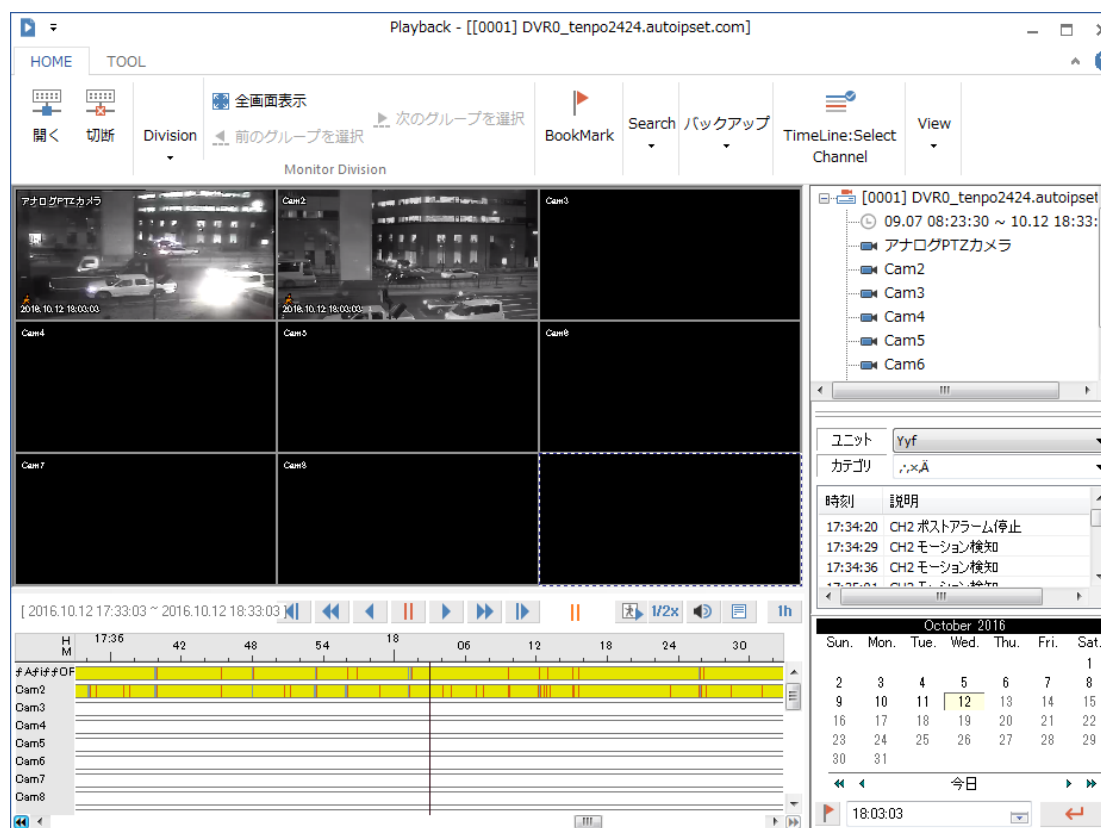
Playback - [[0001] DVR0_tenpo2424.autoipset.com]

HOME TOOL

開く 切断 Division 全画面表示 前のグループを選択 次のグループを選択 Monitor Division BookMark Search バックアップ TimeLine:Select Channel View

アナログPTZカメラ
2016.10.12 18:00:03
Cam2
2016.10.12 18:00:03
Cam3
Cam4
Cam5
Cam6
Cam7
Cam8

[0001] DVR0_tenpo2424.autoipset
09.07 08:23:30 ~ 10.12 18:33:
アナログPTZカメラ
Cam2
Cam3
Cam4
Cam5
Cam6

ユニット Yyf
カテゴリ ,·,×,Ä

| 時刻 | 説明 |
|---|---|
| 17:34:20 | CH2 ポストアラーム停止 |
| 17:34:29 | CH2 モーション検知 |
| 17:34:36 | CH2 モーション検知 |

[ 2016.10.12 17:33:03 ~ 2016.10.12 18:33:03 ]
1/2x 1h

H M 17:36 42 48 54 18 06 12 18 24 30
ﾁAﾁﾞﾁﾞﾁOF
Cam2
Cam3
Cam4
Cam5
Cam6
Cam7
Cam8

October 2016

| Sun. | Mon. | Tue. | Wed. | Thu. | Fri. | Sat. |
|---|---|---|---|---|---|---|
| | | | | | | 1 |
| 2 | 3 | 4 | 5 | 6 | 7 | 8 |
| 9 | 10 | 11 | 12 | 13 | 14 | 15 |
| 16 | 17 | 18 | 19 | 20 | 21 | 22 |
| 23 | 24 | 25 | 26 | 27 | 28 | 29 |
| 30 | 31 | | | | | |

今日
18:03:03